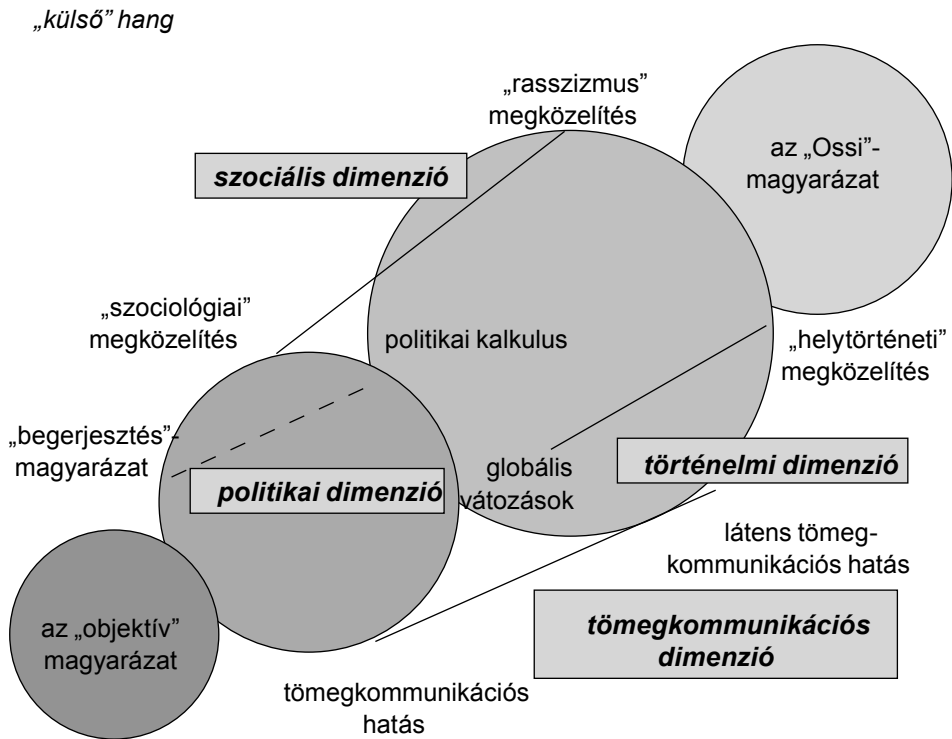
„külső” hang

„rasszizmus” megközelítés

az „Ossi”-magyarázat

szociális dimenzió

„szociológiai” megközelítés

politikai kalkulus

„helytörténeti” megközelítés

„begerjesztés”-magyarázat

globális vátozások

történelmi dimenzió

politikai dimenzió

látens tömegkommunikációs hatás

az „objektív” magyarázat

tömegkommunikációs dimenzió

tömegkommunikációs hatás